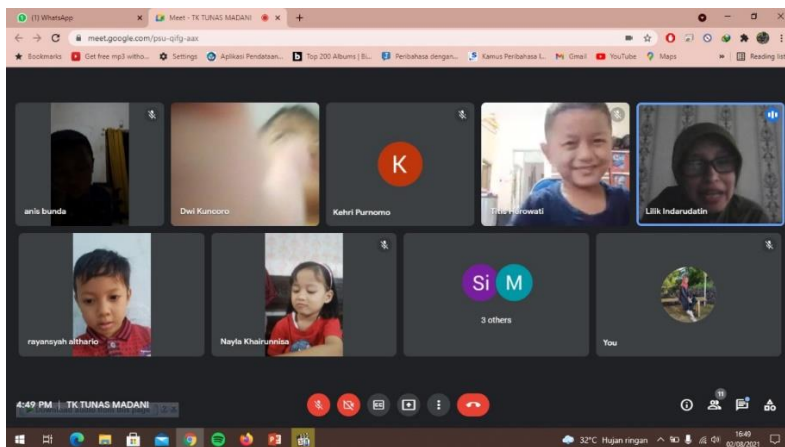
(1) WhatsApp
Meet - TK TUNAS MADANI
meet.google.com/psu-qifg-aax
Bookmarks
Get free mp3 witho...
Settings
Aplikasi Pendataan...
Top 200 Albums | Bi...
Peribahasa dengan...
Kamus Peribahasa I...
Gmail
YouTube
Maps
Reading list

anis bunda
Dwi Kuncoro
K
Kehri Purnomo
Titis Harowati
Lilik Indarudatin
rayansyah althario
Nayla Khairunnisa
Si
M
3 others
You

4:49 PM | TK TUNAS MADANI
11
32°C Hujan ringan
16:49
02/08/2021